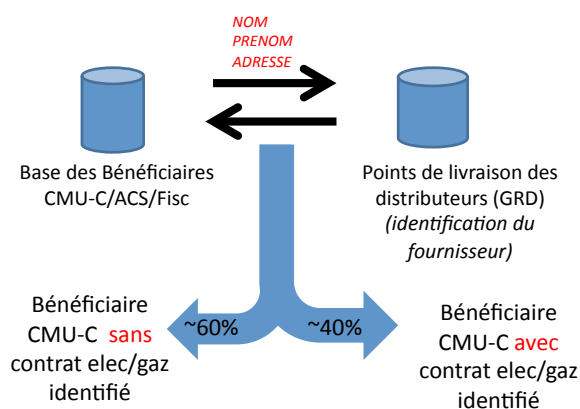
NOM
PRENOM
ADRESSE

Base des Bénéficiaires CMU-C/ACS/Fisc

Points de livraison des distributeurs (GRD) (identification du fournisseur)

~60%

~40%

Bénéficiaire CMU-C sans contrat elec/gaz identifié

Bénéficiaire CMU-C avec contrat elec/gaz identifié